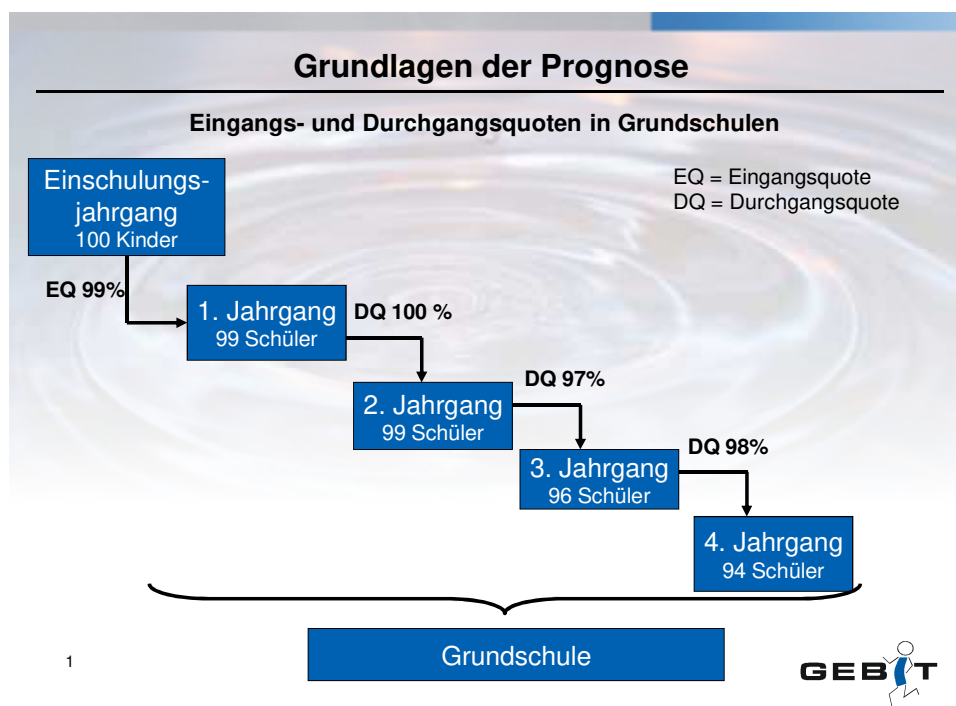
Grundlagen der Prognose

Eingangs- und Durchgangsquoten in Grundschulen

Einschulungsjahrgang
100 Kinder

EQ = Eingangsquote
DQ = Durchgangsquote

EQ 99%

1. Jahrgang
99 Schüler

DQ 100 %

2. Jahrgang
99 Schüler

DQ 97%

3. Jahrgang
96 Schüler

DQ 98%

4. Jahrgang
94 Schüler

Grundschule

1

GEBIT